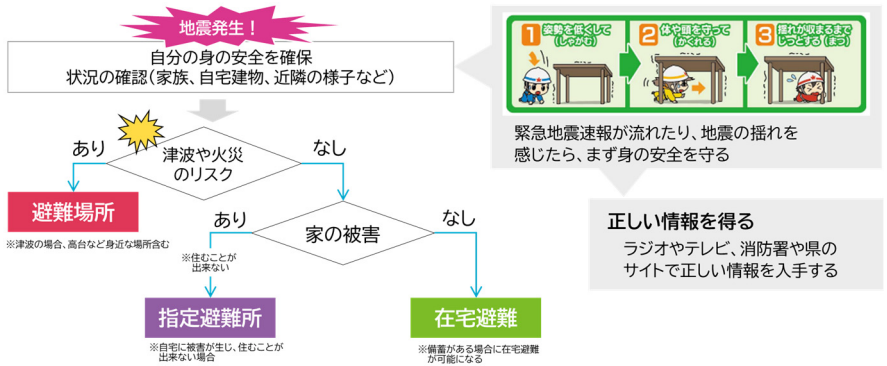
地震発生！

自分の身の安全を確保
状況の確認（家族、自宅建物、近隣の様子など）

1 姿勢を低くして（しゃがむ）
2 体や頭を守って（かくれる）
3 揺れが収まるまでじっとする（まつ）

緊急地震速報が流れたり、地震の揺れを感じたら、まず身の安全を守る

津波や火災のリスク

あり

なし

避難場所

※津波の場合、高台など身近な場所含む

家の被害

あり

なし

※住むことが出来ない

指定避難所

※自宅に被害が生じ、住むことが出来ない場合

在宅避難

※備蓄がある場合に在宅避難が可能になる

正しい情報を得る

ラジオやテレビ、消防署や県のサイトで正しい情報を入手する